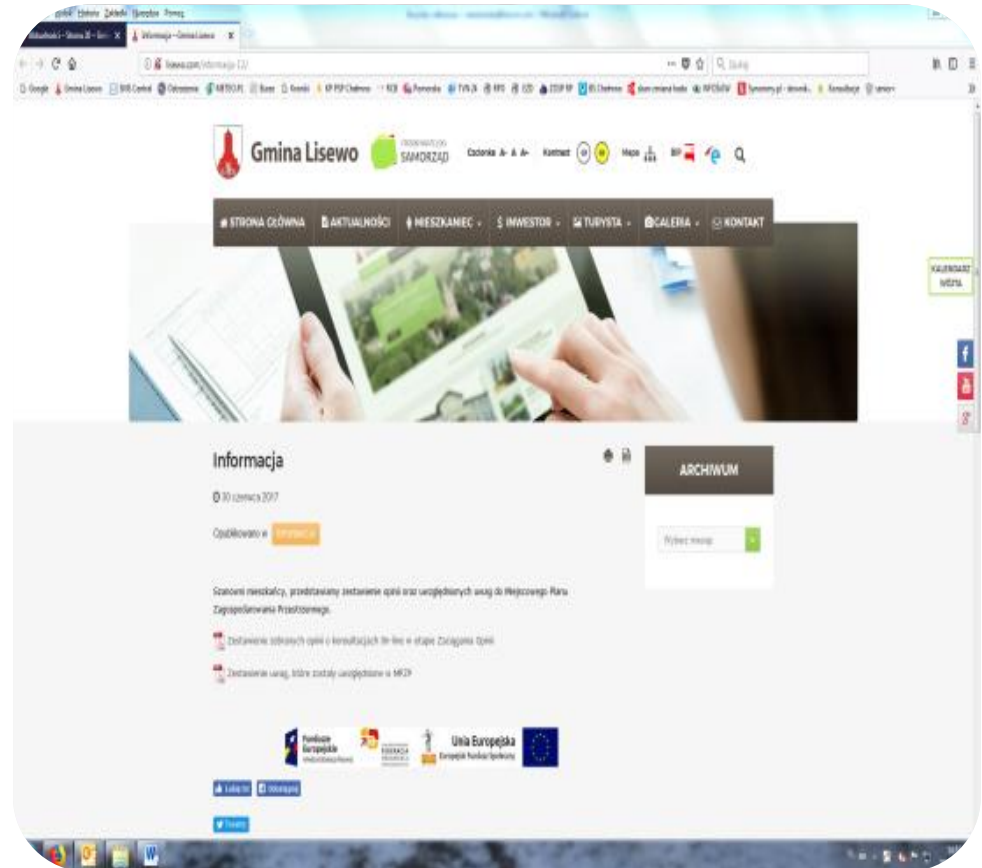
Gmina Lisewo

SAMORZĄD

Czcionka A- A A+ Kontrast Mapa BIP

STRONA GŁÓWNA AKTUALNOŚCI MIESZKANIEC INWESTOR TURYSTA GALERIA KONTAKT

KALENDARZ WÓZKA

Informacja

30 czerwca 2017

Opublikowano w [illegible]

Szanowni mieszkańcy, przedstawiamy zestawienie opinii oraz uzasadnionych uwag do Miejscowego Planu Zagospodarowania Przestrzennego.

Zestawienie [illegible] opinii o konsultacjach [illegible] w etapie Zasięgania Opinii

Zestawienie uwag, które zostały uwzględnione w MPZP

ARCHIWUM

Wybierz miesiąc

Fundusze Europejskie

Unia Europejska
Europejski Fundusz Społeczny